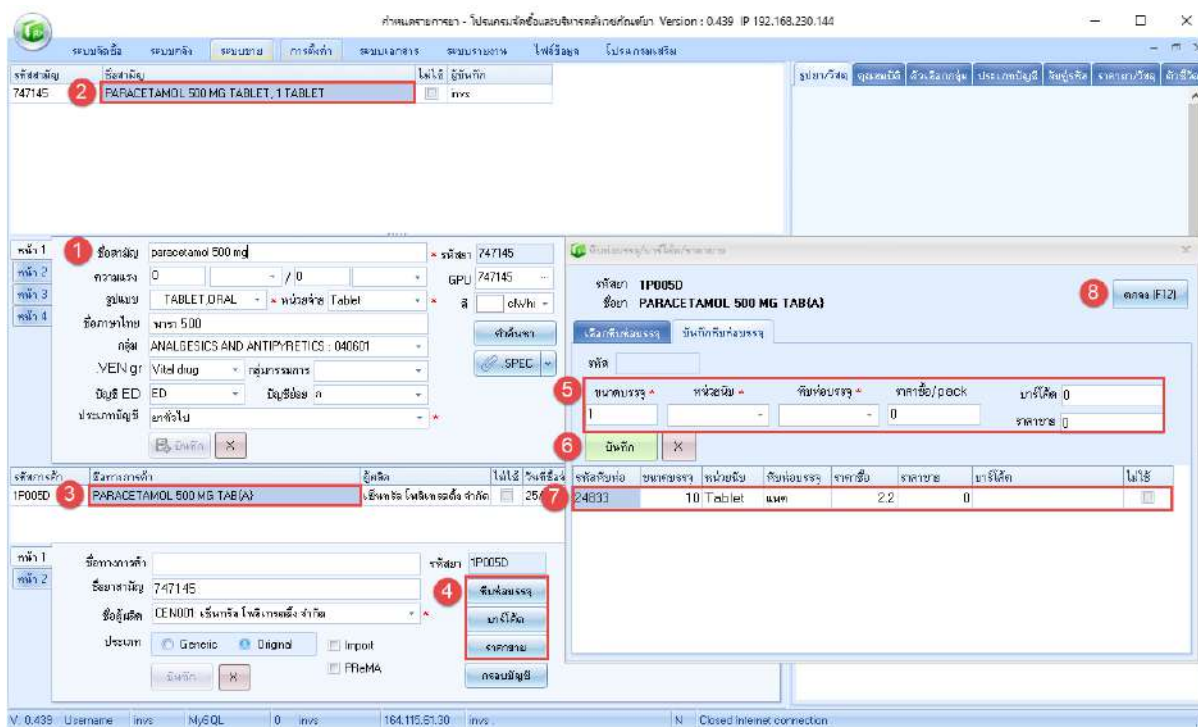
กำหนดรายการยา - โปรแกรมจัดซื้อและบริหารคลังเวชภัณฑ์ยา Version : 0.439 IP 192.168.230.144

ระบบจัดซื้อ ระบบคลัง ระบบขาย การตั้งค่า ระบบเอกสาร ระบบรายงาน ไฟล์ข้อมูล โปรแกรมเสริม

| รหัสสามัญ | ชื่อสามัญ | ไม่ใช้ | ผู้บันทึก |
|---|---|---|---|
| 747145 | PARACETAMOL 500 MG TABLET, 1 TABLET | | invs |

2

รูปยา/วัสดุ คุณสมบัติ ตัวเลือกกลุ่ม ประเภทบัญชี ข้อมูลรหัส ราคายา/วัสดุ ลักษณะ

หน้า 1
หน้า 2
หน้า 3
หน้า 4

1 ชื่อสามัญ paracetamol 500 mg
รหัสยา 747145
ความแรง 0 / 0
GPU 747145
รูปแบบ TABLET,ORAL หน่วยจ่าย Tablet
สี clWhi
ชื่อภาษาไทย พารา 500
กลุ่ม ANALGESICS AND ANTIPYRETICS : 040601
ค้นหา
VEN gr Vital drug กลุ่มกรรมการ
SPEC
บัญชี ED ED บัญชีย่อย ก
ประเภทบัญชี ยาทั่วไป
บันทึก

| รหัสการค้า | ชื่อทางการค้า | ผู้ผลิต | ไม่ใช้ | วันที่ซื้อ |
|---|---|---|---|---|
| 1P005D | PARACETAMOL 500 MG TAB(A) | เซ็นทรัล โพลีเทรดดิ้ง จำกัด | | 25 |

3

หน้า 1
หน้า 2
ชื่อทางการค้า
รหัสยา 1P005D
ชื่อยาสามัญ 747145
ชื่อผู้ผลิต CEN001 เซ็นทรัล โพลีเทรดดิ้ง จำกัด
ประเภท Generic Original
Import
FReMA
บันทึก
4
ขีดห่อบรรจุ
บาร์โค้ด
ราคาขาย
กรอบบัญชี

ขีดห่อบรรจุ/บาร์โค้ด/ราคาขาย

รหัสยา 1P005D
ชื่อยา PARACETAMOL 500 MG TAB(A)
8 ตกลง (F12)

เลือกหีบห่อบรรจุ บันทึกหีบห่อบรรจุ
รหัส

5
ขนาดบรรจุ * หน่วยนับ * หีบห่อบรรจุ * ราคาซื้อ/pack บาร์โค้ด 0
1 0
ราคาขาย 0

6 บันทึก

| รหัสหีบห่อ | ขนาดบรรจุ | หน่วยนับ | หีบห่อบรรจุ | ราคาซื้อ | ราคาขาย | บาร์โค้ด | ไม่ใช้ |
|---|---|---|---|---|---|---|---|
| 24833 | 10 | Tablet | แผง | 2.2 | 0 | | |

7

V. 0.439 Username invs MySQL 0 invs 164.115.61.30 invs N Closed internet connection